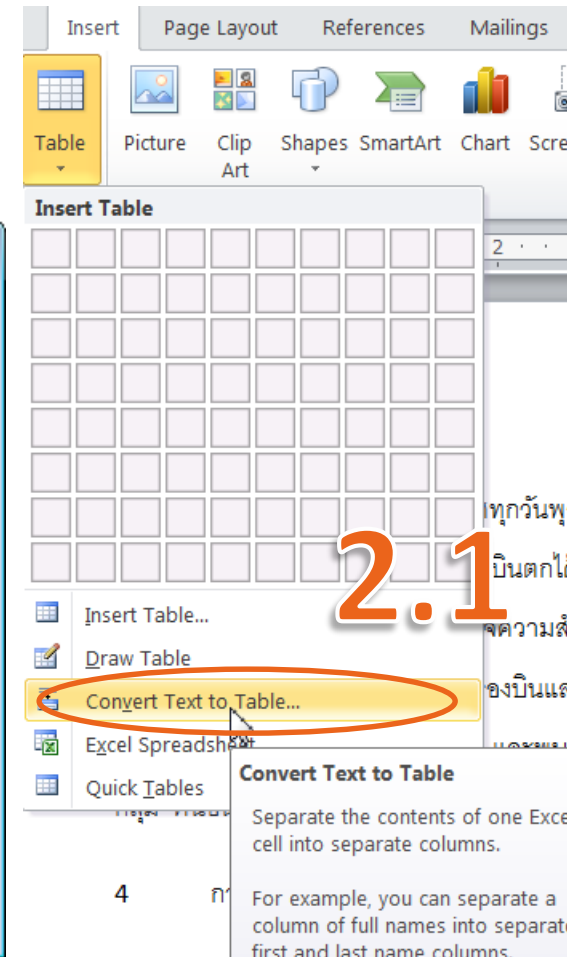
Insert Page Layout References Mailings

Table Picture Clip Art Shapes SmartArt Chart Scre

Insert Table

2

ทุกวันพุ

บินตกได

2.1

จความส

องบินแล

Insert Table...

Draw Table

Convert Text to Table...

Excel Spreadsheet

Quick Tables

Convert Text to Table

Separate the contents of one Exce cell into separate columns.

For example, you can separate a column of full names into separat first and last name columns.

4